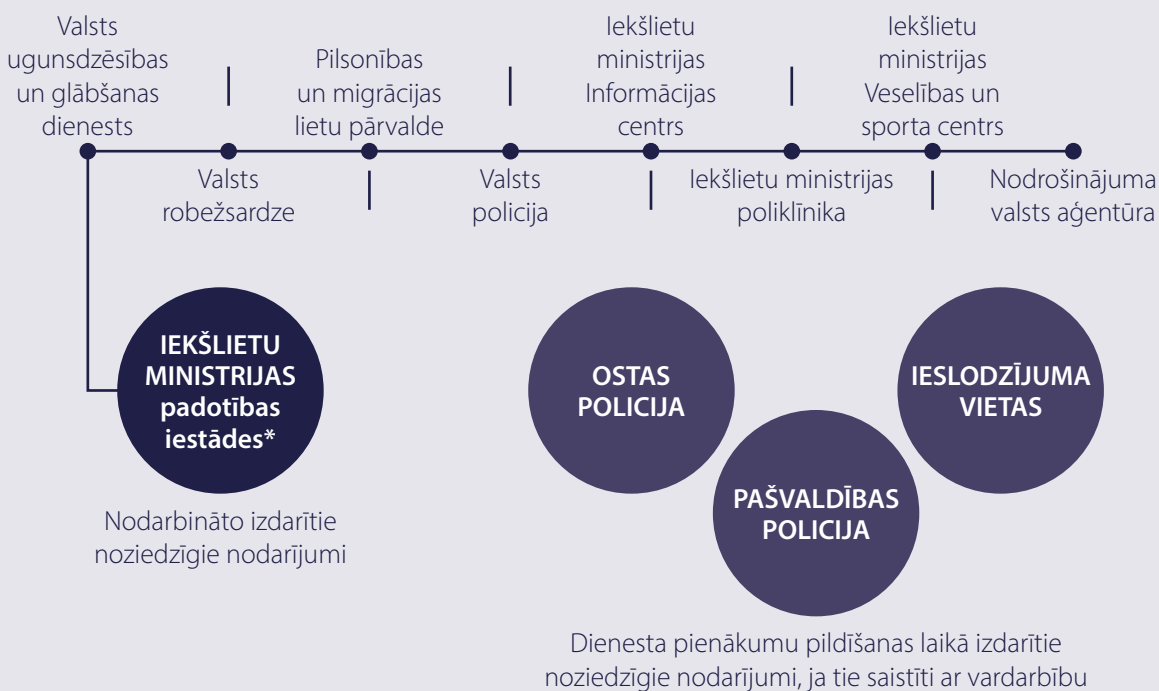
Valsts ugunsdzēsības un glābšanas dienests

Valsts robežsardze

Pilsonības un migrācijas lietu pārvalde

Valsts policija

Iekšlietu ministrijas Informācijas centrs

Iekšlietu ministrijas poliklīnika

Iekšlietu ministrijas Veselības un sporta centrs

Nodrošinājuma valsts aģentūra

IEKŠLIETU MINISTRIJAS padotības iestādes*

Nodarbināto izdarītie noziedzīgie nodarījumi

OSTAS POLICIJA

IESLODZĪJUMA VIETAS

PAŠVALDĪBAS POLICIJA

Dienesta pienākumu pildīšanas laikā izdarītie noziedzīgie nodarījumi, ja tie saistīti ar vardarbību